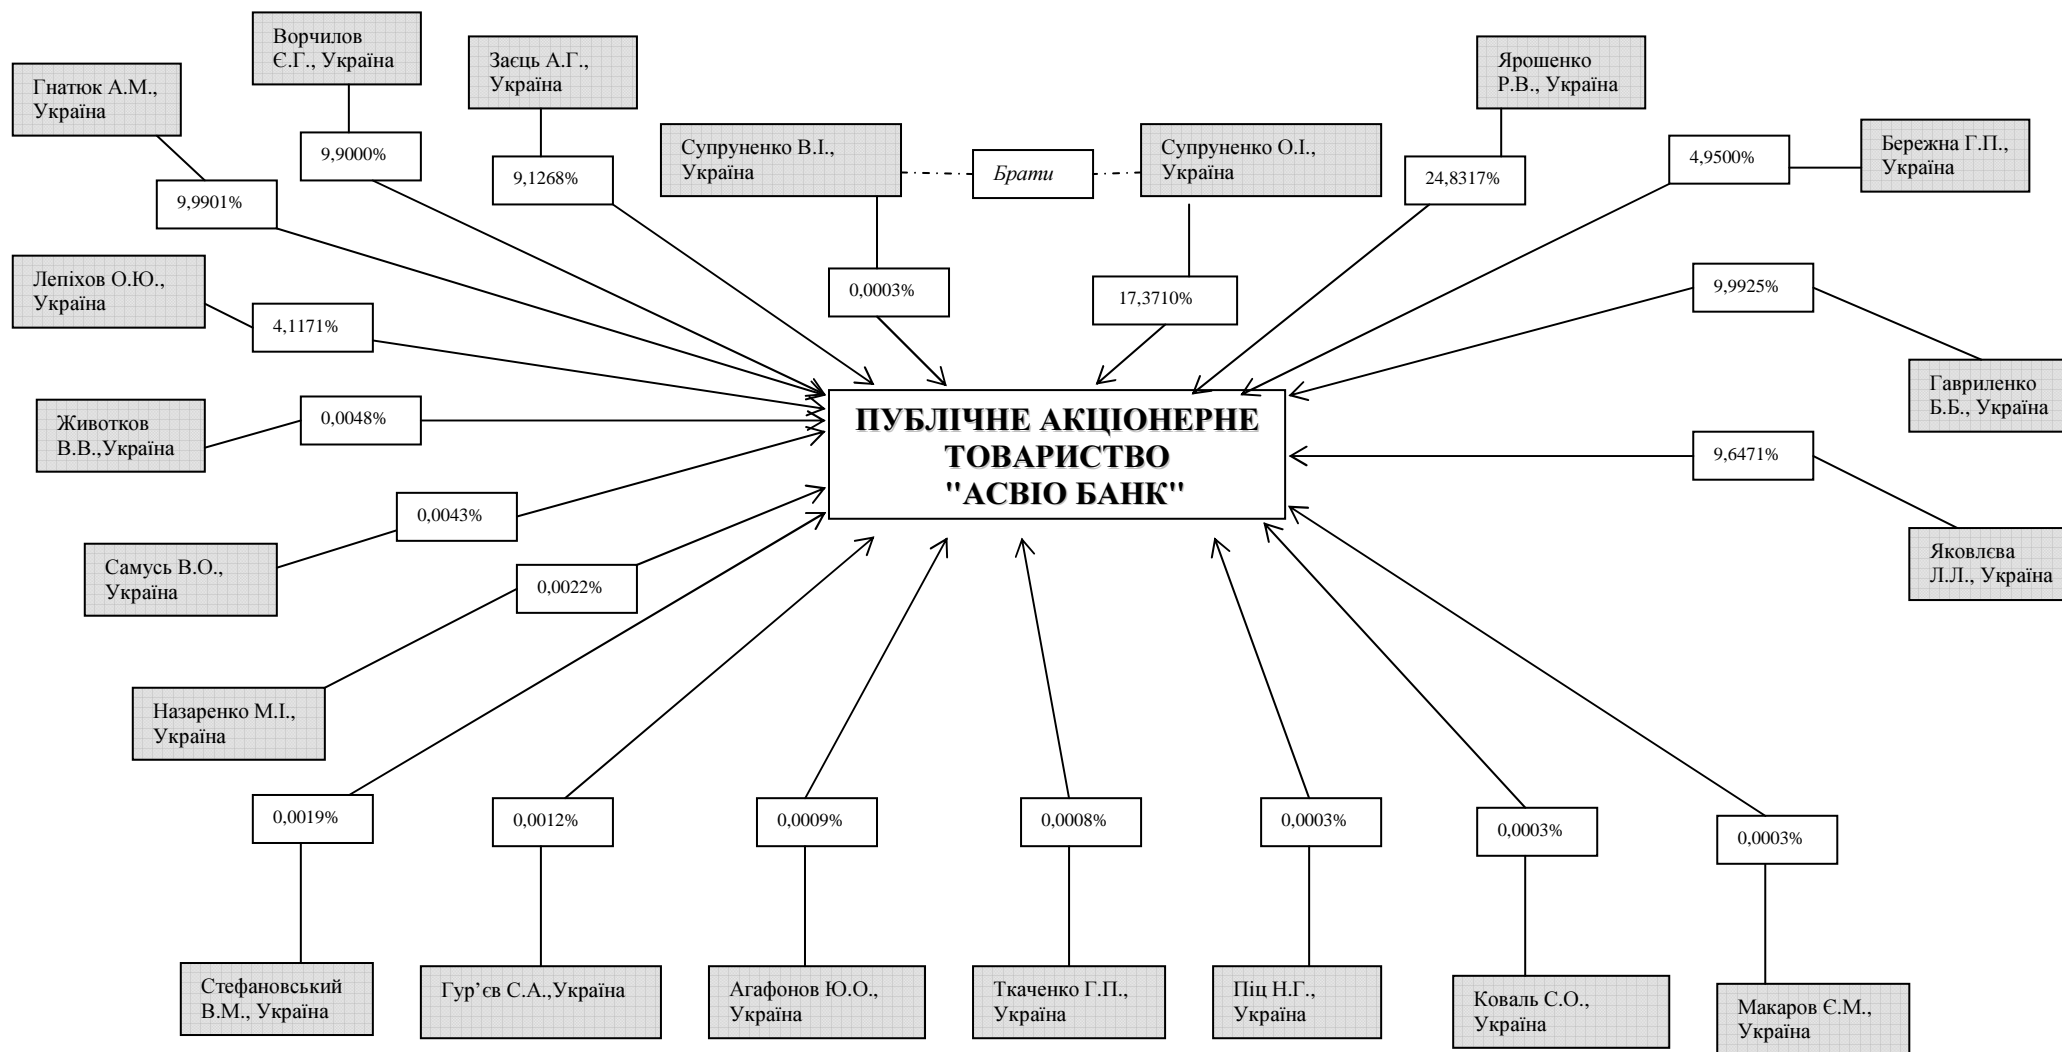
Ворчилов Є.Г., Україна

Гнатюк А.М., Україна

Засць А.Г., Україна

Ярошенко Р.В., Україна

9,9000%

9,1268%

Супруненко В.І., Україна

Брати

Супруненко О.І., Україна

24,8317%

4,9500%

Бережна Г.П., Україна

9,9901%

Лепіхов О.Ю., Україна

0,0003%

17,3710%

9,9925%

4,1171%

Гавриленко Б.Б., Україна

Животков В.В.,Україна

0,0048%

ПУБЛІЧНЕ АКЦІОНЕРНЕ ТОВАРИСТВО "АСВІО БАНК"

9,6471%

0,0043%

Самусь В.О., Україна

Яковлєва Л.Л., Україна

0,0022%

Назаренко М.І., Україна

0,0019%

0,0012%

0,0009%

0,0008%

0,0003%

0,0003%

0,0003%

Стефановський В.М., Україна

Гур'єв С.А.,Україна

Агафонов Ю.О., Україна

Ткаченко Г.П., Україна

Піц Н.Г., Україна

Коваль С.О., Україна

Макаров Є.М., Україна